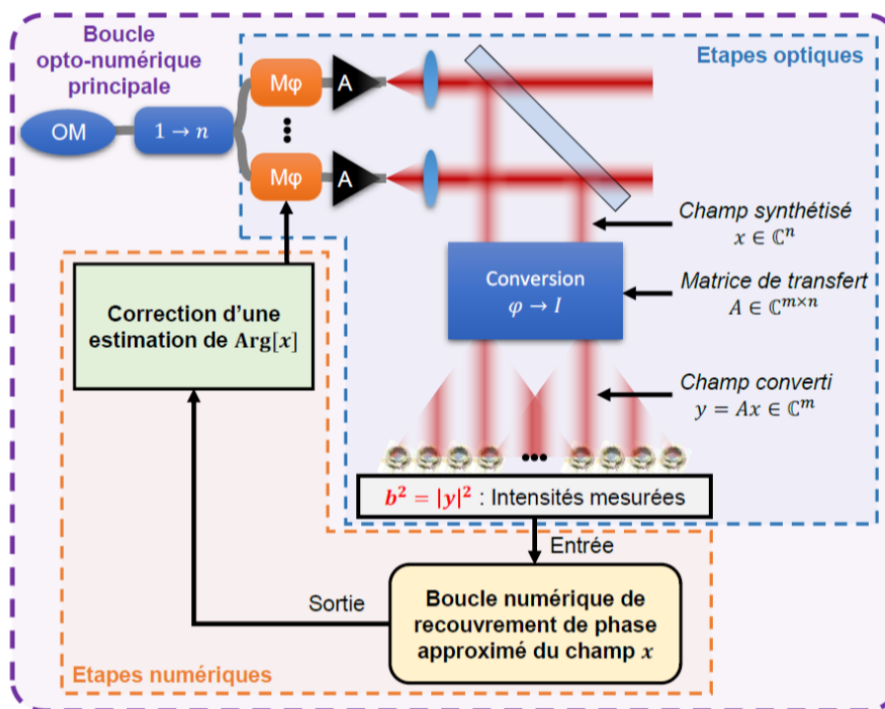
Boucle opto-numérique principale

Etapes optiques

OM

$1 \rightarrow n$

Mφ

A

Mφ

A

Champ synthétisé
$x \in \mathbb{C}^n$

Conversion
$\varphi \rightarrow I$

Matrice de transfert
$A \in \mathbb{C}^{m \times n}$

Champ converti
$y = Ax \in \mathbb{C}^m$

Correction d'une estimation de $\mathrm{Arg}[x]$

$b^2 = |y|^2$ : Intensités mesurées

Entrée

Sortie

Boucle numérique de recouvrement de phase approximé du champ $x$

Etapes numériques